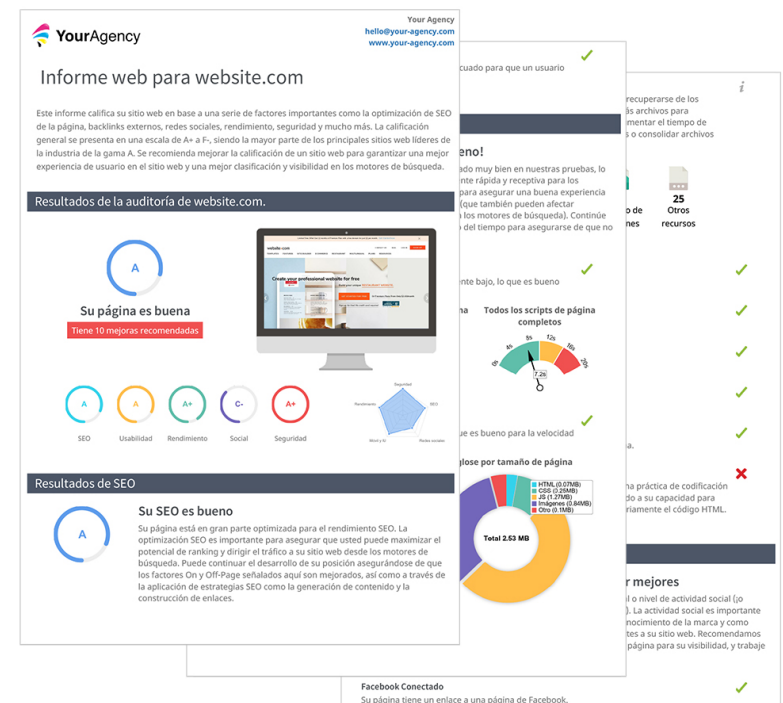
YourAgency

Your Agency
hello@your-agency.com
www.your-agency.com

Informe web para website.com

Este informe califica su sitio web en base a una serie de factores importantes como la optimización de SEO de la página, backlinks externos, redes sociales, rendimiento, seguridad y mucho más. La calificación general se presenta en una escala de A+ a F-, siendo la mayor parte de los principales sitios web líderes de la industria de la gama A. Se recomienda mejorar la calificación de un sitio web para garantizar una mejor experiencia de usuario en el sitio web y una mejor clasificación y visibilidad en los motores de búsqueda.

Resultados de la auditoría de website.com.

A

Su página es buena

Tiene 10 mejoras recomendadas

A SEO
A Usabilidad
A+ Rendimiento
C- Social
A+ Seguridad

Seguridad
SEO
Redes sociales
Móvil y IU
Rendimiento

Resultados de SEO

A

Su SEO es bueno

Su página está en gran parte optimizada para el rendimiento SEO. La optimización SEO es importante para asegurar que usted puede maximizar el potencial de ranking y dirigir el tráfico a su sitio web desde los motores de búsqueda. Puede continuar el desarrollo de su posición asegurándose de que los factores On y Off-Page señalados aquí son mejorados, así como a través de la aplicación de estrategias SEO como la generación de contenido y la construcción de enlaces.

cuado para que un usuario

eno!

ado muy bien en nuestras pruebas, lo nte rápida y receptiva para los para asegurar una buena experiencia (que también pueden afectar los motores de búsqueda). Continúe del tiempo para asegurarse de que no

nte bajo, lo que es bueno

Todos los scripts de página completos

0s 4s 5s 12s 16s 20s 7.2s

ue es bueno para la velocidad

glose por tamaño de página

HTML (0.07MB)
CSS (0.29MB)
JS (1.27MB)
Imágenes (0.84MB)
Otro (0.1MB)

Total 2.53 MB

recuperarse de los archivos para mentar el tiempo de o consolidar archivos

25
Otros recursos

na práctica de codificación o a su capacidad para riamente el código HTML.

r mejores

o nivel de actividad social (o ). La actividad social es importante nocimiento de la marca y como tes a su sitio web. Recomendamos página para su visibilidad, y trabaje

Facebook Conectado
Su página tiene un enlace a una página de Facebook.